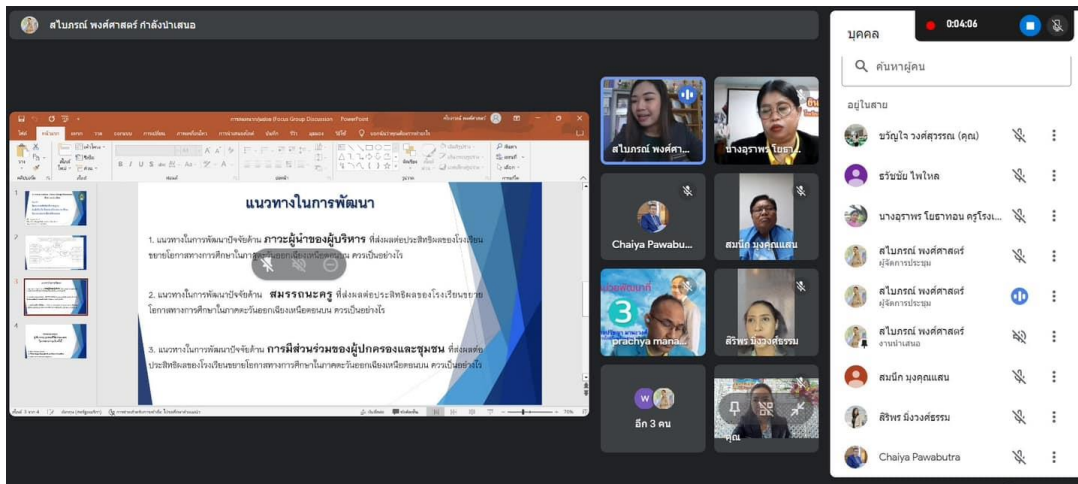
สไบภรณ์ พงศ์ศาสตร์ กำลังนำเสนอ

0:04:06

บุคคล

ค้นหาผู้คน

อยู่ในสาย

ขวัญใจ วงศ์สุวรรณ (คุณ)

ธวัชชัย ไพไหล

นางอุราพร โยธาทอน ครูโรงเ...

สไบภรณ์ พงศ์ศาสตร์
ผู้จัดการประชุม

สไบภรณ์ พงศ์ศาสตร์
ผู้จัดการประชุม

สไบภรณ์ พงศ์ศาสตร์
งานนำเสนอ

สมนึก มุงคุณแสน

สิริพร มิ่งวงศ์ธรรม

Chaiya Pawabutra

สไบภรณ์ พงศ์ศา...

นางอุราพร โยธา...

Chaiya Pawabu...

สมนึก มุงคุณแสน

prachya mana...

สิริพร มิ่งวงศ์ธรรม

อีก 3 คน

คุณ

การสนทนากลุ่มย่อย Focus Group Discussion - PowerPoint

แนวทางในการพัฒนา

1. แนวทางในการพัฒนาปัจจัยด้าน ภาวะผู้นำของผู้บริหาร ที่ส่งผลต่อประสิทธิผลของโรงเรียนขยายโอกาสทางการศึกษาในภา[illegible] ควรเป็นอย่างไร

2. แนวทางในการพัฒนาปัจจัยด้าน สมรรถนะครู ที่ส่งผลต่อประสิทธิผลของโรงเรียนขยายโอกาสทางการศึกษาในภาคตะวันออกเฉียงเหนือตอนบน ควรเป็นอย่างไร

3. แนวทางในการพัฒนาปัจจัยด้าน การมีส่วนร่วมของผู้ปกครองและชุมชน ที่ส่งผลต่อประสิทธิผลของโรงเรียนขยายโอกาสทางการศึกษาในภาคตะวันออกเฉียงเหนือตอนบน ควรเป็นอย่างไร